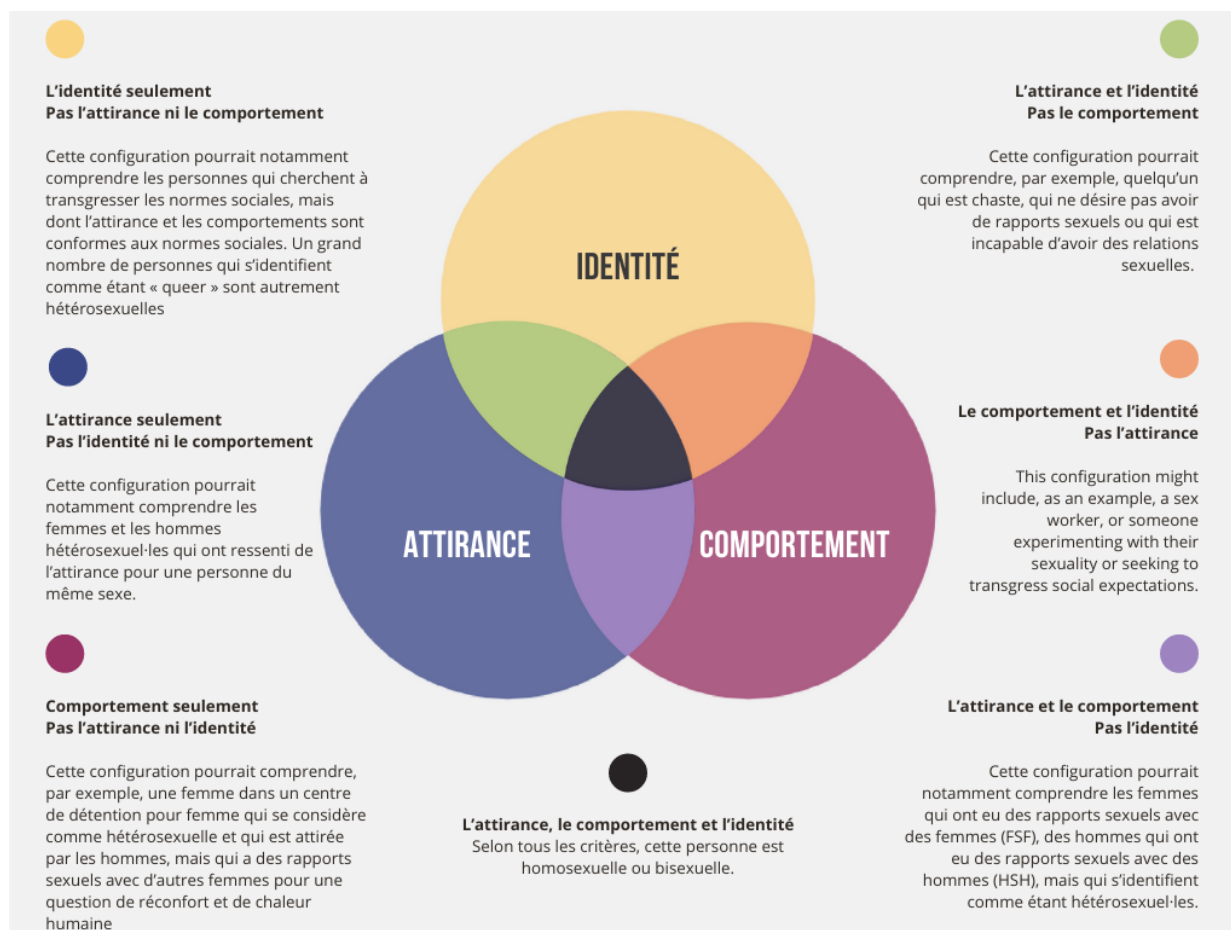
L'identité seulement
Pas l'attirance ni le comportement

Cette configuration pourrait notamment comprendre les personnes qui cherchent à transgresser les normes sociales, mais dont l'attirance et les comportements sont conformes aux normes sociales. Un grand nombre de personnes qui s'identifient comme étant « queer » sont autrement hétérosexuelles

L'attirance et l'identité
Pas le comportement

Cette configuration pourrait comprendre, par exemple, quelqu'un qui est chaste, qui ne désire pas avoir de rapports sexuels ou qui est incapable d'avoir des relations sexuelles.

IDENTITÉ

ATTIRANCE

COMPORTEMENT

L'attirance seulement
Pas l'identité ni le comportement

Cette configuration pourrait notamment comprendre les femmes et les hommes hétérosexuel·les qui ont ressenti de l'attirance pour une personne du même sexe.

Le comportement et l'identité
Pas l'attirance

This configuration might include, as an example, a sex worker, or someone experimenting with their sexuality or seeking to transgress social expectations.

Comportement seulement
Pas l'attirance ni l'identité

Cette configuration pourrait comprendre, par exemple, une femme dans un centre de détention pour femme qui se considère comme hétérosexuelle et qui est attirée par les hommes, mais qui a des rapports sexuels avec d'autres femmes pour une question de réconfort et de chaleur humaine

L'attirance, le comportement et l'identité
Selon tous les critères, cette personne est homosexuelle ou bisexuelle.

L'attirance et le comportement
Pas l'identité

Cette configuration pourrait notamment comprendre les femmes qui ont eu des rapports sexuels avec des femmes (FSF), des hommes qui ont eu des rapports sexuels avec des hommes (HSH), mais qui s'identifient comme étant hétérosexuel·les.